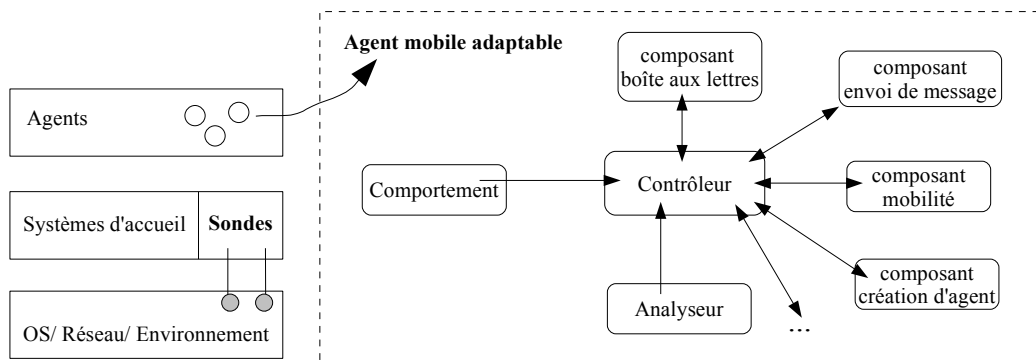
Agents

Systèmes d'accueil

Sondes

OS/ Réseau/ Environnement

Agent mobile adaptable

composant boîte aux lettres

composant envoi de message

Comportement

Contrôleur

composant mobilité

composant création d'agent

Analyseur

...